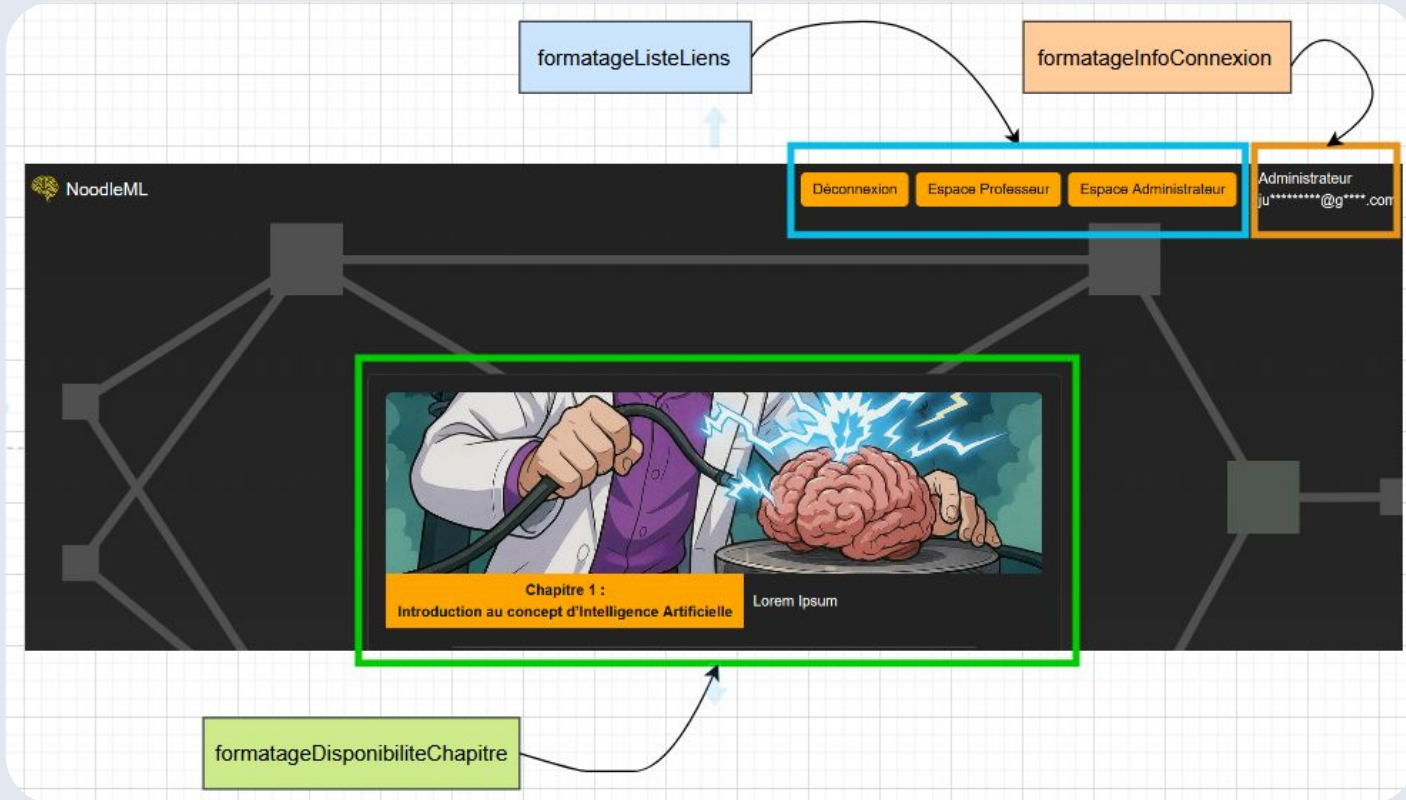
formatageListeLiens

formatageInfoConnexion

NoodleML

Déconnexion

Espace Professeur

Espace Administrateur

Administrateur
ju*********@g****.com

Chapitre 1 :
Introduction au concept d'Intelligence Artificielle

Lorem Ipsum

formatageDisponibiliteChapitre